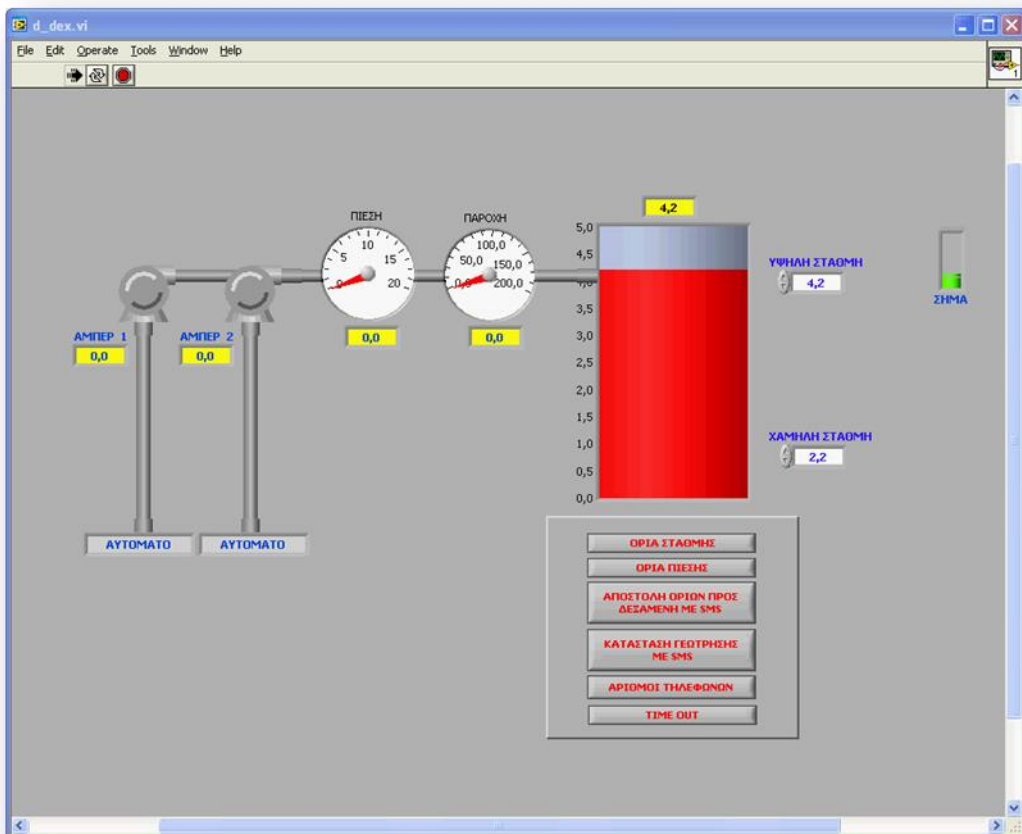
d_dex.vi

File Edit Operate Tools Window Help

ΠΙΕΣΗ
0 5 10 15 20
0,0

ΠΑΡΟΧΗ
0,0 50,0 100,0 150,0 200,0
0,0

4,2
5,0
4,5
4,0
3,5
3,0
2,5
2,0
1,5
1,0
0,5
0,0

ΥΨΗΛΗ ΣΤΑΘΜΗ
4,2

ΣΗΜΑ

ΑΜΠΕΡ 1
0,0

ΑΜΠΕΡ 2
0,0

ΧΑΜΗΛΗ ΣΤΑΘΜΗ
2,2

ΑΥΤΟΜΑΤΟ
ΑΥΤΟΜΑΤΟ

ΟΡΙΑ ΣΤΑΘΜΗΣ
ΟΡΙΑ ΠΙΕΣΗΣ
ΑΠΟΣΤΟΛΗ ΟΡΙΩΝ ΠΡΟΣ ΔΕΞΑΜΕΝΗ ΜΕ SMS
ΚΑΤΑΣΤΑΣΗ ΓΕΩΤΡΗΣΗΣ ΜΕ SMS
ΑΡΙΘΜΟΙ ΤΗΛΕΦΩΝΩΝ
TIME OUT